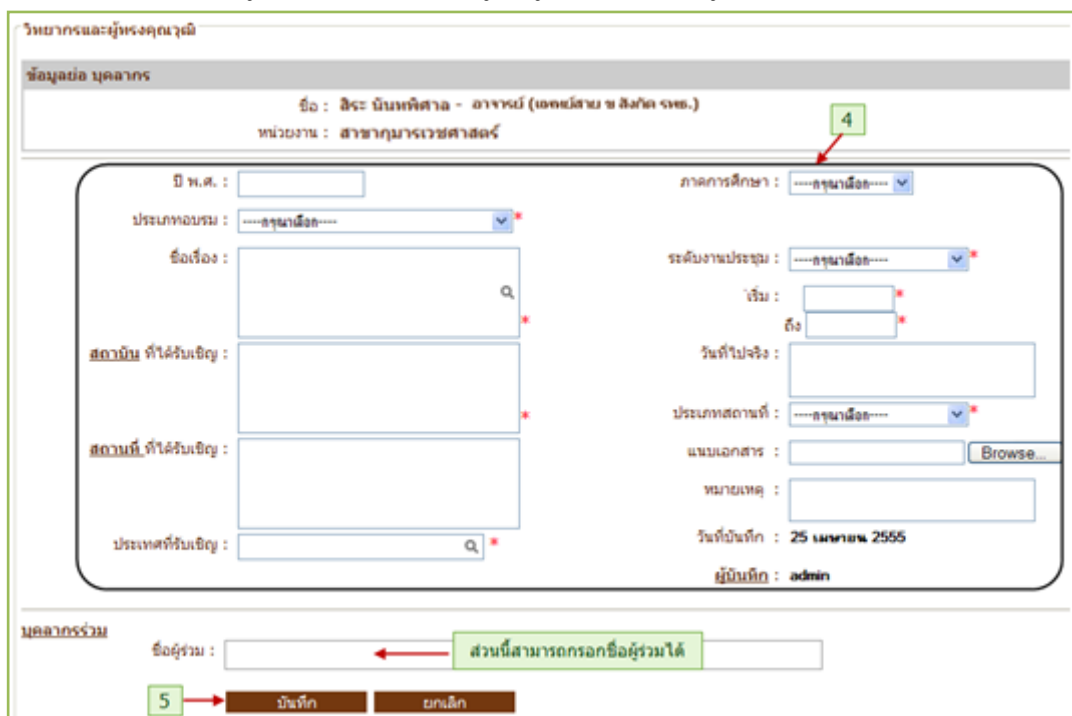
วิทยากรและผู้ทรงคุณวุฒิ

ข้อมูลย่อ บุคลากร

ชื่อ : สิระ นันทพิศาล - อาจารย์ (เอกหม่าย ข สังกัด รพช.)

หน่วยงาน : สาขากุมารเวชศาสตร์

4

ปี พ.ศ. :

ภาคการศึกษา : ----กรุณาเลือก----

ประเภทอบรม : ----กรุณาเลือก---- *

ชื่อเรื่อง : *

ระดับงานประชุม : ----กรุณาเลือก---- *

เริ่ม : *

ถึง *

สถาบัน ที่ได้รับเชิญ : *

วันที่ไปจริง :

ประเภทสถานที่ : ----กรุณาเลือก---- *

สถานที่ ที่ได้รับเชิญ :

แนบเอกสาร : Browse...

หมายเหตุ :

ประเทศที่รับเชิญ : *

วันที่บันทึก : 25 เมษายน 2555

ผู้บันทึก : admin

บุคลากรร่วม

ชื่อผู้ร่วม :

ส่วนนี้สามารถกรอกชื่อผู้ร่วมได้

5

บันทึก

ยกเลิก